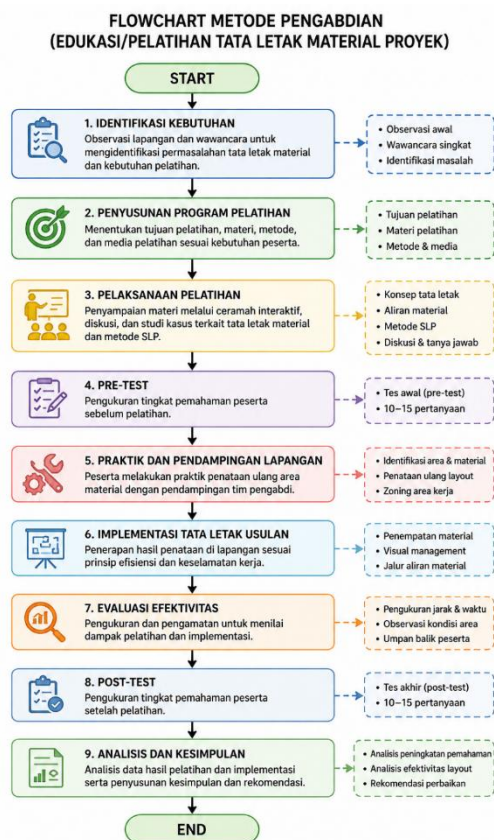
FLOWCHART METODE PENGABDIAN
(EDUKASI/PELATIHAN TATA LETAK MATERIAL PROYEK)

START

1. IDENTIFIKASI KEBUTUHAN
Observasi lapangan dan wawancara untuk mengidentifikasi permasalahan tata letak material dan kebutuhan pelatihan.

- Observasi awal
- Wawancara singkat
- Identifikasi masalah

2. PENYUSUNAN PROGRAM PELATIHAN
Menentukan tujuan pelatihan, materi, metode, dan media pelatihan sesuai kebutuhan peserta.

- Tujuan pelatihan
- Materi pelatihan
- Metode & media

3. PELAKSANAAN PELATIHAN
Penyampaian materi melalui ceramah interaktif, diskusi, dan studi kasus terkait tata letak material dan metode SLP.

- Konsep tata letak
- Aliran material
- Metode SLP
- Diskusi & tanya jawab

4. PRE-TEST
Pengukuran tingkat pemahaman peserta sebelum pelatihan.

- Tes awal (pre-test)
- 10–15 pertanyaan

5. PRAKTIK DAN PENDAMPINGAN LAPANGAN
Peserta melakukan praktik penataan ulang area material dengan pendampingan tim pengabdi.

- Identifikasi area & material
- Penataan ulang layout
- Zoning area kerja

6. IMPLEMENTASI TATA LETAK USULAN
Penerapan hasil penataan di lapangan sesuai prinsip efisiensi dan keselamatan kerja.

- Penempatan material
- Visual management
- Jalur aliran material

7. EVALUASI EFEKTIVITAS
Pengukuran dan pengamatan untuk menilai dampak pelatihan dan implementasi.

- Pengukuran jarak & waktu
- Observasi kondisi area
- Umpan balik peserta

8. POST-TEST
Pengukuran tingkat pemahaman peserta setelah pelatihan.

- Tes akhir (post-test)
- 10–15 pertanyaan

9. ANALISIS DAN KESIMPULAN
Analisis data hasil pelatihan dan implementasi serta penyusunan kesimpulan dan rekomendasi.

- Analisis peningkatan pemahaman
- Analisis efektivitas layout
- Rekomendasi perbaikan

END